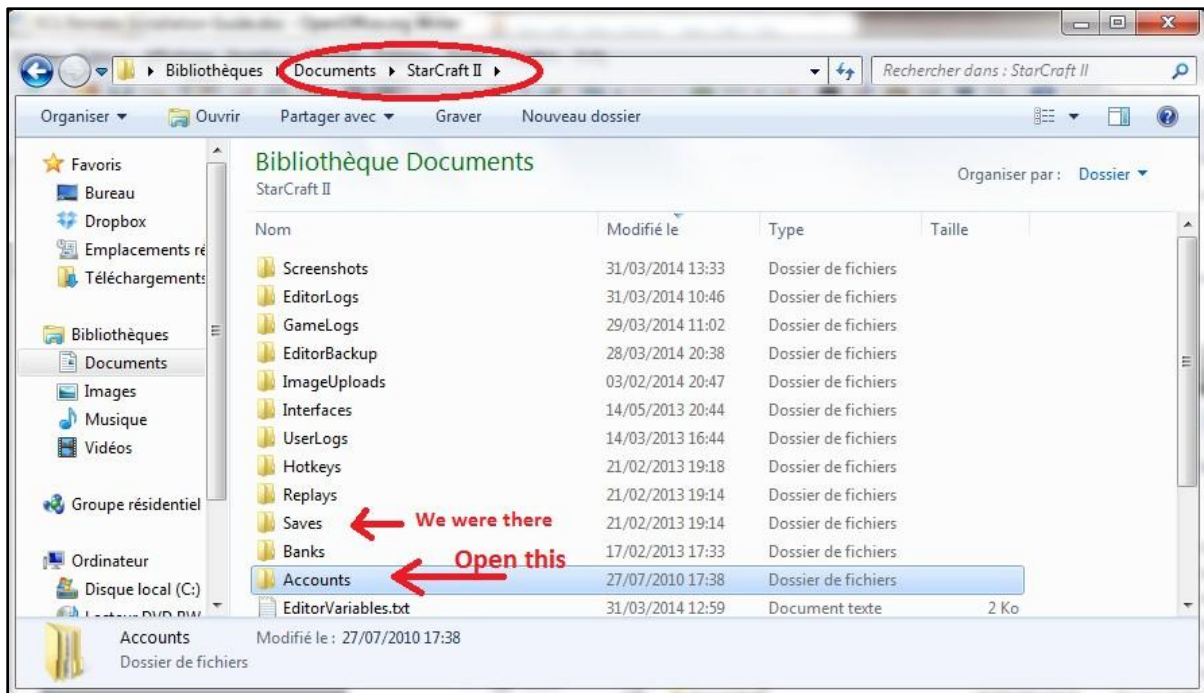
Bibliothèques ▸ Documents ▸ StarCraft II ▸

Rechercher dans : StarCraft II

Organiser ▾ Ouvrir Partager avec ▾ Graver Nouveau dossier

Favoris
Bureau
Dropbox
Emplacements ré
Téléchargements

Bibliothèques
Documents
Images
Musique
Vidéos

Groupe résidentiel

Ordinateur
Disque local (C:)
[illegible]

Bibliothèque Documents
StarCraft II

Organiser par : Dossier ▾

| Nom | Modifié le | Type | Taille |
|---|---|---|---|
| Screenshots | 31/03/2014 13:33 | Dossier de fichiers | |
| EditorLogs | 31/03/2014 10:46 | Dossier de fichiers | |
| GameLogs | 29/03/2014 11:02 | Dossier de fichiers | |
| EditorBackup | 28/03/2014 20:38 | Dossier de fichiers | |
| ImageUploads | 03/02/2014 20:47 | Dossier de fichiers | |
| Interfaces | 14/05/2013 20:44 | Dossier de fichiers | |
| UserLogs | 14/03/2013 16:44 | Dossier de fichiers | |
| Hotkeys | 21/02/2013 19:18 | Dossier de fichiers | |
| Replays | 21/02/2013 19:14 | Dossier de fichiers | |
| Saves | 21/02/2013 19:14 | Dossier de fichiers | |
| Banks | 17/02/2013 17:33 | Dossier de fichiers | |
| Accounts | 27/07/2010 17:38 | Dossier de fichiers | |
| EditorVariables.txt | 31/03/2014 12:59 | Document texte | 2 Ko |

We were there
Open this

Accounts Modifié le : 27/07/2010 17:38
Dossier de fichiers